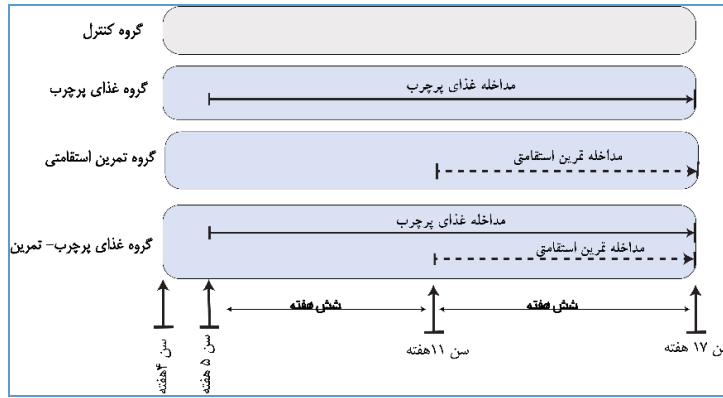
گروه کنترل

گروه غذای پرچرب

مداخله غذای پرچرب

گروه تمرین استقامتی

مداخله تمرین استقامتی

گروه غذای پرچرب- تمرین

مداخله غذای پرچرب

مداخله تمرین استقامتی

شش هفته

شش هفته

سن ۴هفته

سن ۵ هفته

سن ۱۱هفته

سن ۱۷ هفته